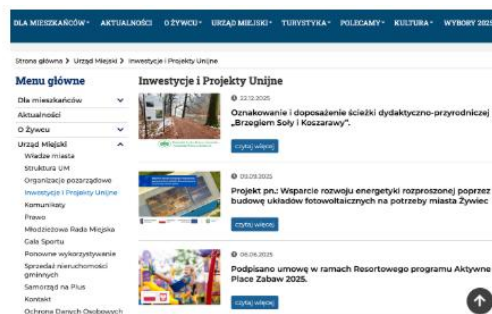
DLA MIESZKAŃCÓW ▾ AKTUALNOŚCI O ŻYWCU ▾ URZĄD MIEJSKI ▾ TURYSTYKA ▾ POLECAMY ▾ KULTURA ▾ WYBORY 2025

Strona główna > Urząd Miejski > Inwestycje i Projekty Unijne

Menu główne

Dla mieszkańców

Aktualności

O Żywcu

Urząd Miejski

Władze miasta

Struktura UM

Organizacje pozarządowe

Inwestycje i Projekty Unijne

Komunikaty

Prawo

Młodzieżowa Rada Miejska

Gala Sportu

Ponowne wykorzystywanie

Sprzedaż nieruchomości gminnych

Samorząd na Plus

Kontakt

Ochrona Danych Osobowych

Inwestycje i Projekty Unijne

22.12.2025

Oznakowanie i doposażenie ścieżki dydaktyczno-przyrodniczej „Brzegiem Soły i Koszarawy".

czytaj więcej

09.09.2025

Projekt pn.: Wsparcie rozwoju energetyki rozproszonej poprzez budowę układów fotowoltaicznych na potrzeby miasta Żywiec

czytaj więcej

06.06.2025

Podpisano umowę w ramach Resortowego programu Aktywne Place Zabaw 2025.

czytaj więcej